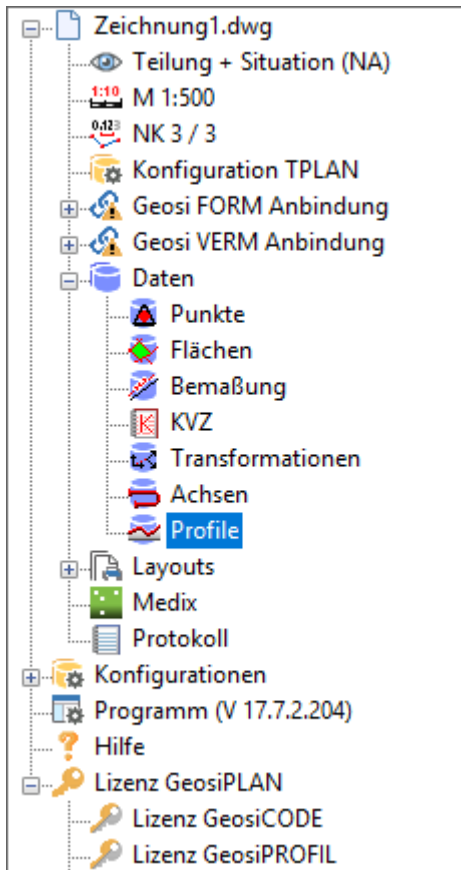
Zeichnung1.dwg
Teilung + Situation (NA)
1:10 M 1:500
0,123 NK 3 / 3
Konfiguration TPLAN
Geosi FORM Anbindung
Geosi VERM Anbindung
Daten
Punkte
Flächen
Bemaßung
K KVZ
Transformationen
Achsen
Profile
Layouts
Medix
Protokoll
Konfigurationen
Programm (V 17.7.2.204)
Hilfe
Lizenz GeosiPLAN
Lizenz GeosiCODE
Lizenz GeosiPROFIL